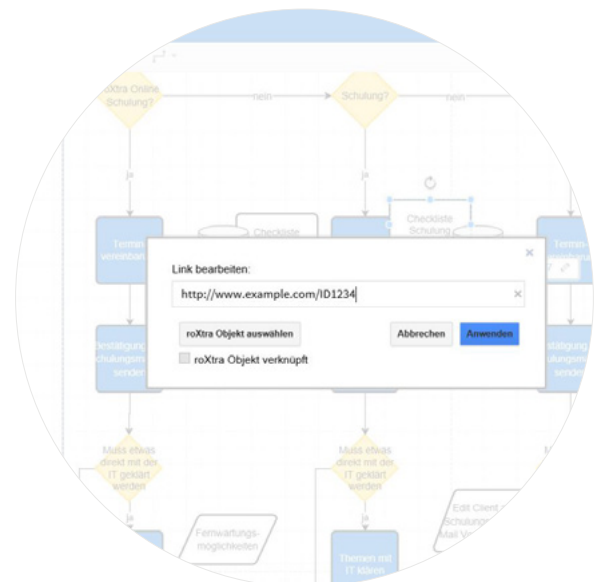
roXtra Online Schulung?

nein

Schulung?

nein

ja

ja

Checkliste

Checkliste Schulung

Termin vereinbaren

Termin vereinbaren

Link bearbeiten:

http://www.example.com/ID1234

×

roXtra Objekt auswählen

Abbrechen

Anwenden

roXtra Objekt verknüpft

Bestätigung Schulungsmail senden

Bestätigung Schulungsmail senden

Muss etwas direkt mit der IT geklärt werden

Muss etwas direkt mit der IT geklärt werden

ja

ja

Fernwartungsmöglichkeiten

Themen mit IT klären

Edit Client Schulungs Mail V